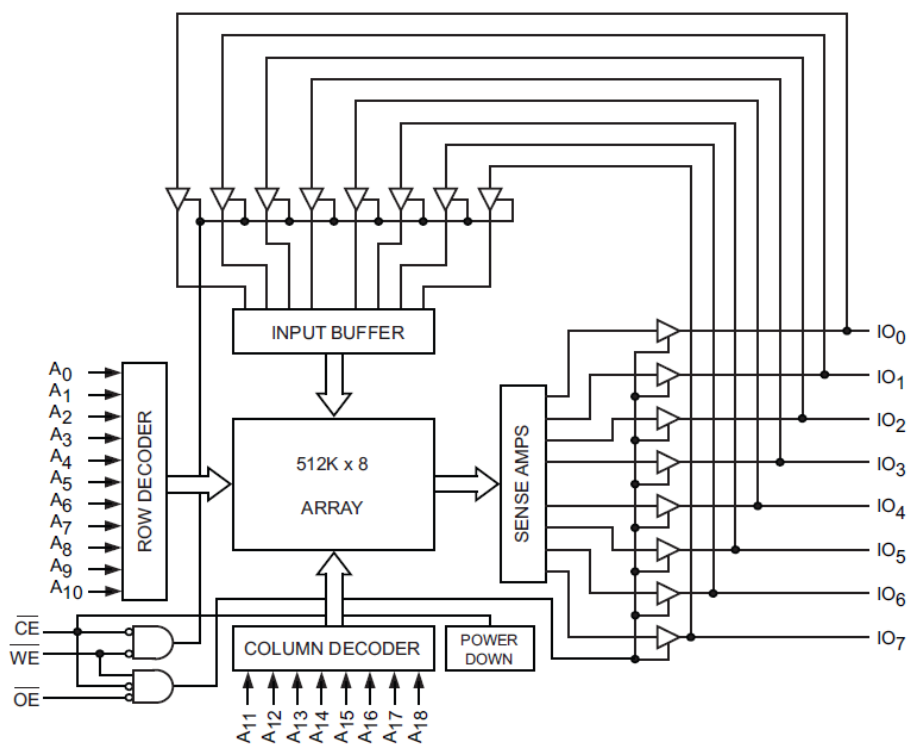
INPUT BUFFER

$A_0$
$A_1$
$A_2$
$A_3$
$A_4$
$A_5$
$A_6$
$A_7$
$A_8$
$A_9$
$A_{10}$

ROW DECODER

512K x 8
ARRAY

SENSE AMPS

$IO_0$
$IO_1$
$IO_2$
$IO_3$
$IO_4$
$IO_5$
$IO_6$
$IO_7$

$\overline{CE}$
$\overline{WE}$
$\overline{OE}$

COLUMN DECODER

POWER DOWN

$A_{11}$ $A_{12}$ $A_{13}$ $A_{14}$ $A_{15}$ $A_{16}$ $A_{17}$ $A_{18}$